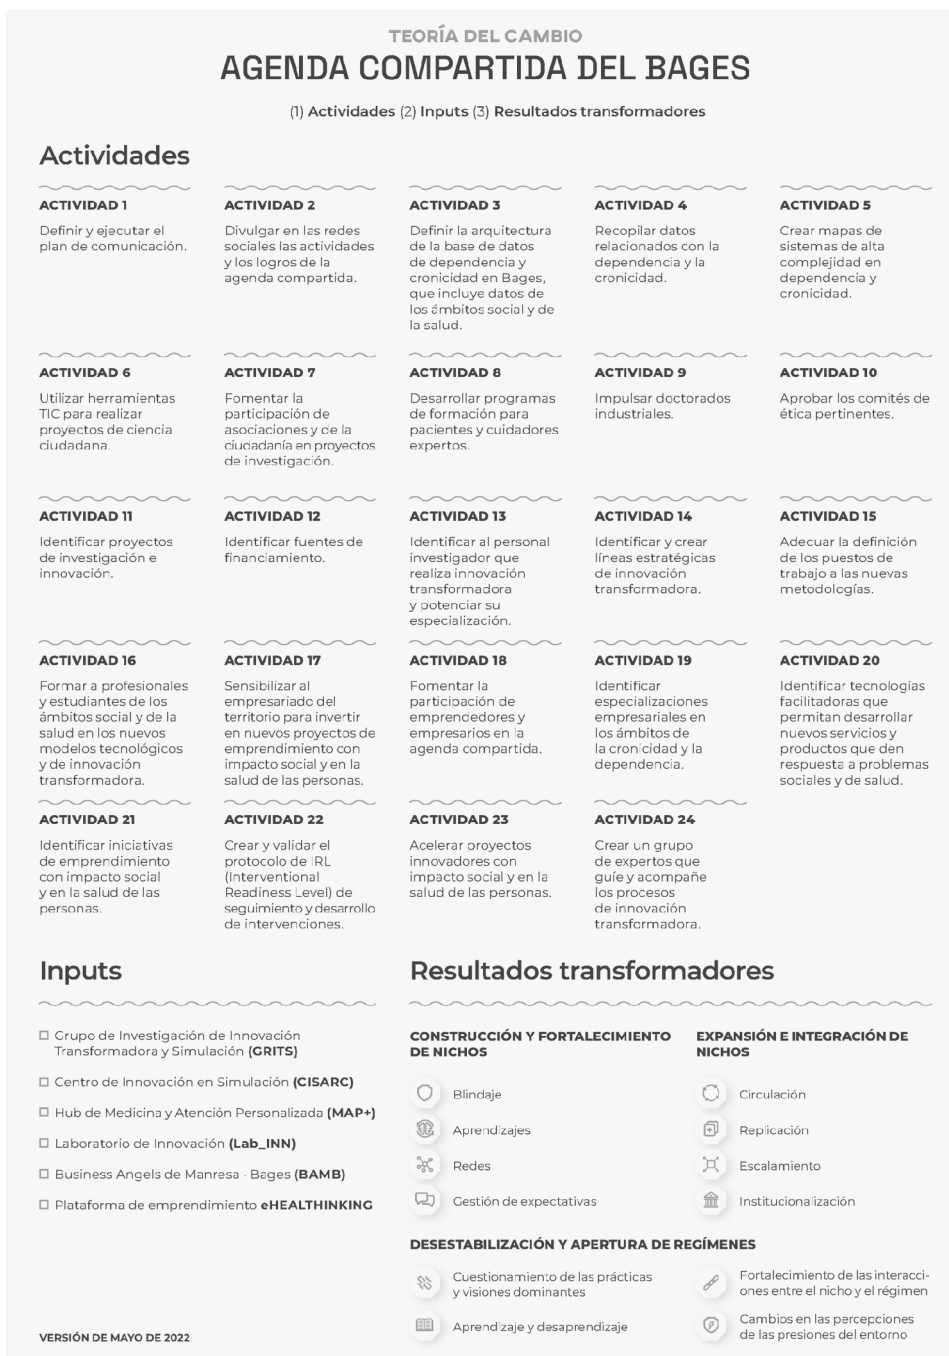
TEORÍA DEL CAMBIO
AGENDA COMPARTIDA DEL BAGES

(1) Actividades (2) Inputs (3) Resultados transformadores

Actividades

ACTIVIDAD 1
Definir y ejecutar el plan de comunicación.

ACTIVIDAD 2
Divulgar en las redes sociales las actividades y los logros de la agenda compartida.

ACTIVIDAD 3
Definir la arquitectura de la base de datos de dependencia y cronicidad en Bages, que incluye datos de los ámbitos social y de la salud.

ACTIVIDAD 4
Recopilar datos relacionados con la dependencia y la cronicidad.

ACTIVIDAD 5
Crear mapas de sistemas de alta complejidad en dependencia y cronicidad.

ACTIVIDAD 6
Utilizar herramientas TIC para realizar proyectos de ciencia ciudadana.

ACTIVIDAD 7
Fomentar la participación de asociaciones y de la ciudadanía en proyectos de investigación.

ACTIVIDAD 8
Desarrollar programas de formación para pacientes y cuidadores expertos.

ACTIVIDAD 9
Impulsar doctorados industriales.

ACTIVIDAD 10
Aprobar los comités de ética pertinentes.

ACTIVIDAD 11
Identificar proyectos de investigación e innovación.

ACTIVIDAD 12
Identificar fuentes de financiamiento.

ACTIVIDAD 13
Identificar al personal investigador que realiza innovación transformadora y potenciar su especialización.

ACTIVIDAD 14
Identificar y crear líneas estratégicas de innovación transformadora.

ACTIVIDAD 15
Adecuar la definición de los puestos de trabajo a las nuevas metodologías.

ACTIVIDAD 16
Formar a profesionales y estudiantes de los ámbitos social y de la salud en los nuevos modelos tecnológicos y de innovación transformadora.

ACTIVIDAD 17
Sensibilizar al empresariado del territorio para invertir en nuevos proyectos de emprendimiento con impacto social y en la salud de las personas.

ACTIVIDAD 18
Fomentar la participación de emprendedores y empresarios en la agenda compartida.

ACTIVIDAD 19
Identificar especializaciones empresariales en los ámbitos de la cronicidad y la dependencia.

ACTIVIDAD 20
Identificar tecnologías facilitadoras que permitan desarrollar nuevos servicios y productos que den respuesta a problemas sociales y de salud.

ACTIVIDAD 21
Identificar iniciativas de emprendimiento con impacto social y en la salud de las personas.

ACTIVIDAD 22
Crear y validar el protocolo de IRL (Interventional Readiness Level) de seguimiento y desarrollo de intervenciones.

ACTIVIDAD 23
Acelerar proyectos innovadores con impacto social y en la salud de las personas.

ACTIVIDAD 24
Crear un grupo de expertos que guíe y acompañe los procesos de innovación transformadora.

Inputs

☐ Grupo de Investigación de Innovación Transformadora y Simulación (GRITS)
☐ Centro de Innovación en Simulación (CISARC)
☐ Hub de Medicina y Atención Personalizada (MAP+)
☐ Laboratorio de Innovación (Lab_INN)
☐ Business Angels de Manresa · Bages (BAMB)
☐ Plataforma de emprendimiento eHEALTHINKING

Resultados transformadores

CONSTRUCCIÓN Y FORTALECIMIENTO DE NICHOS
Blindaje
Aprendizajes
Redes
Gestión de expectativas

EXPANSIÓN E INTEGRACIÓN DE NICHOS
Circulación
Replicación
Escalamiento
Institucionalización

DESESTABILIZACIÓN Y APERTURA DE REGÍMENES
Cuestionamiento de las prácticas y visiones dominantes
Aprendizaje y desaprendizaje
Fortalecimiento de las interacciones entre el nicho y el régimen
Cambios en las percepciones de las presiones del entorno

VERSIÓN DE MAYO DE 2022